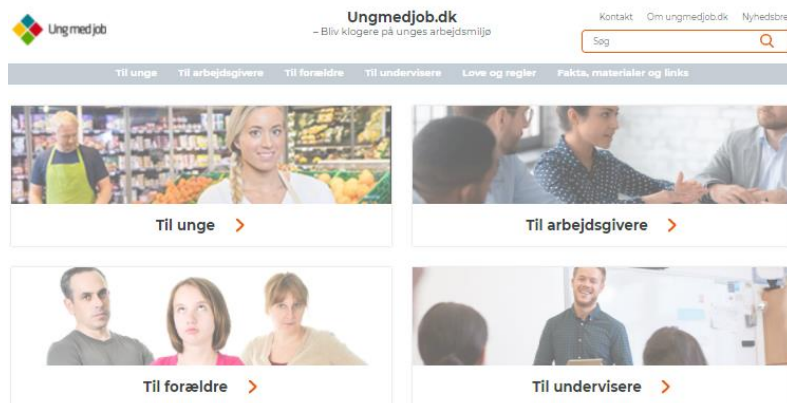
Ung med job

Ungmedjob.dk
– Bliv klogere på unges arbejdsmiljø

Kontakt Om ungmedjob.dk Nyhedsbre

Søg

Til unge Til arbejdsgivere Til forældre Til undervisere Love og regler Fakta, materialer og links

Til unge

Til arbejdsgivere

Til forældre

Til undervisere